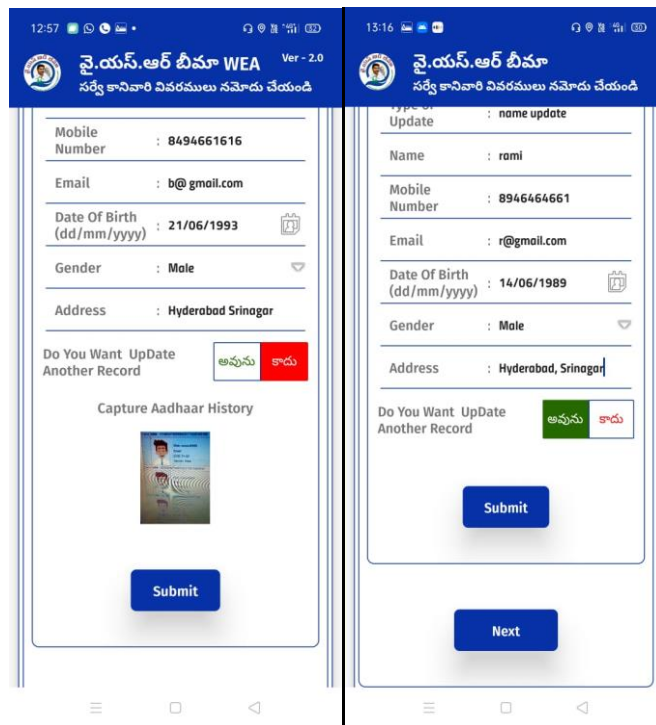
12:57

వై.యస్.ఆర్ బీమా WEA Ver - 2.0
సర్వే కానివారి వివరములు నమోదు చేయండి

Mobile Number : 8494661616

Email : b@ gmail.com

Date Of Birth (dd/mm/yyyy) : 21/06/1993

Gender : Male

Address : Hyderabad Srinagar

Do You Want UpDate Another Record
అవును
కాదు

Capture Aadhaar History

Submit

13:16

వై.యస్.ఆర్ బీమా
సర్వే కానివారి వివరములు నమోదు చేయండి

Type of Update : name update

Name : rami

Mobile Number : 8946464661

Email : r@gmail.com

Date Of Birth (dd/mm/yyyy) : 14/06/1989

Gender : Male

Address : Hyderabad, Srinagar

Do You Want UpDate Another Record
అవును
కాదు

Submit

Next